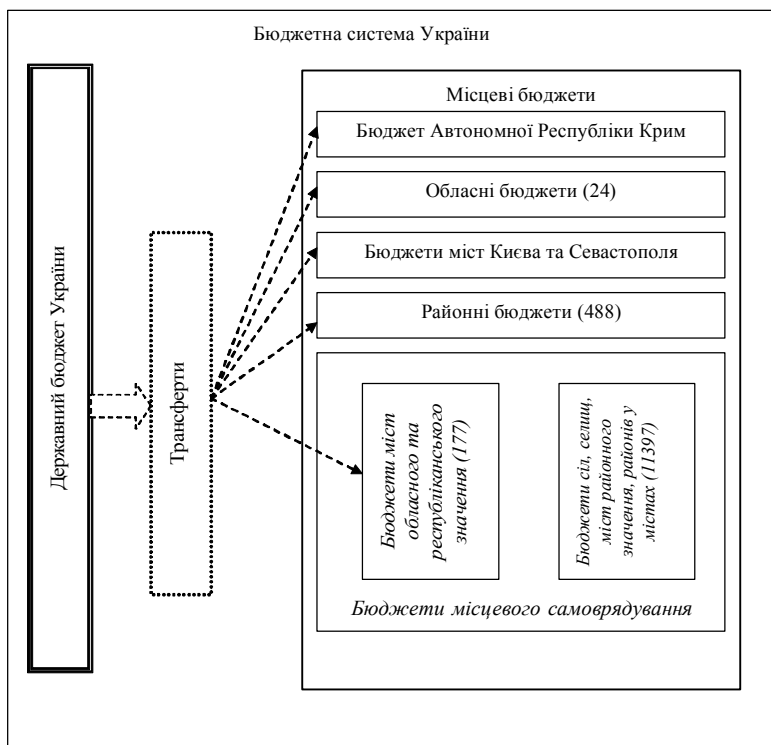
Бюджетна система України

Державний бюджет України

Трансферти

Місцеві бюджети

Бюджет Автономної Республіки Крим

Обласні бюджети (24)

Бюджети міст Києва та Севастополя

Районні бюджети (488)

Бюджети міст обласного та республіканського значення (177)

Бюджети сіл, селищ, міст районного значення, районів у містах (11397)

Бюджети місцевого самоврядування